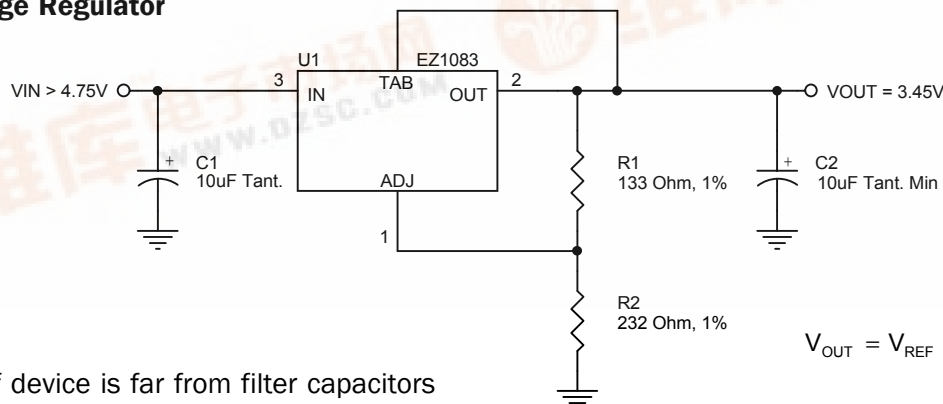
ge Regulator

U1 EZ1083

VIN > 4.75V 3 IN TAB OUT 2 VOUT = 3.45V

ADJ

1

C1 10uF Tant.

R1 133 Ohm, 1%

C2 10uF Tant. Min

R2 232 Ohm, 1%

WWW.DZSC.COM

$V_{OUT} = V_{REF}$

f device is far from filter capacitors